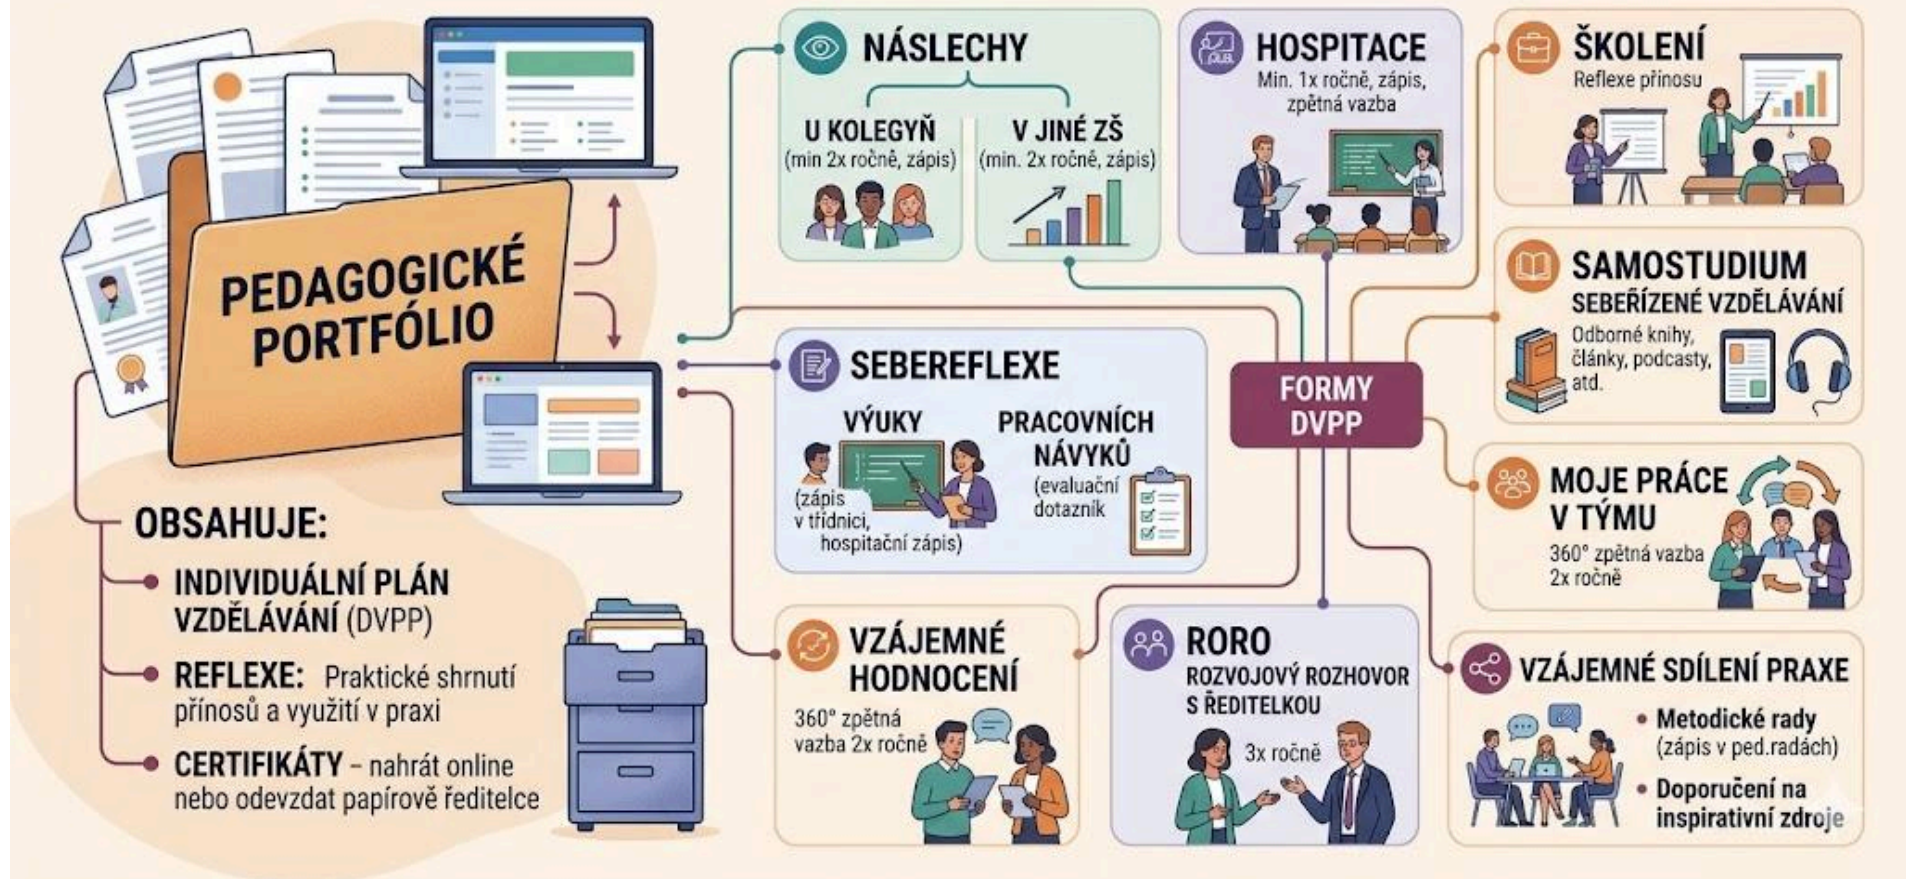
PEDAGOGICKÉ PORTFÓLIO

OBSAHUJE:

INDIVIDUÁLNÍ PLÁN VZDĚLÁVÁNÍ (DVPP)

REFLEXE: Praktické shrnutí přínosů a využití v praxi

CERTIFIKÁTY – nahrát online nebo odevzdat papírově ředitelce

NÁSLECHY

U KOLEGYŇ (min 2x ročně, zápis)

V JINÉ ZŠ (min. 2x ročně, zápis)

HOSPITACE
Min. 1x ročně, zápis, zpětná vazba

ŠKOLENÍ
Reflexe přínosu

SEBEREFLEXE

VÝUKY (zápis v třídnici, hospitační zápis)

PRACOVNÍCH NÁVYKŮ (evaluační dotazník)

FORMY DVPP

SAMOSTUDIUM
SEBEŘÍZENÉ VZDĚLÁVÁNÍ
Odborné knihy, články, podcasty, atd.

MOJE PRÁCE V TÝMU
360° zpětná vazba 2x ročně

VZÁJEMNÉ HODNOCENÍ
360° zpětná vazba 2x ročně

RORO
ROZVOJOVÝ ROZHOVOR S ŘEDITELKOU
3x ročně

VZÁJEMNÉ SDÍLENÍ PRAXE
• Metodické rady (zápis v ped.radách)
• Doporučení na inspirativní zdroje